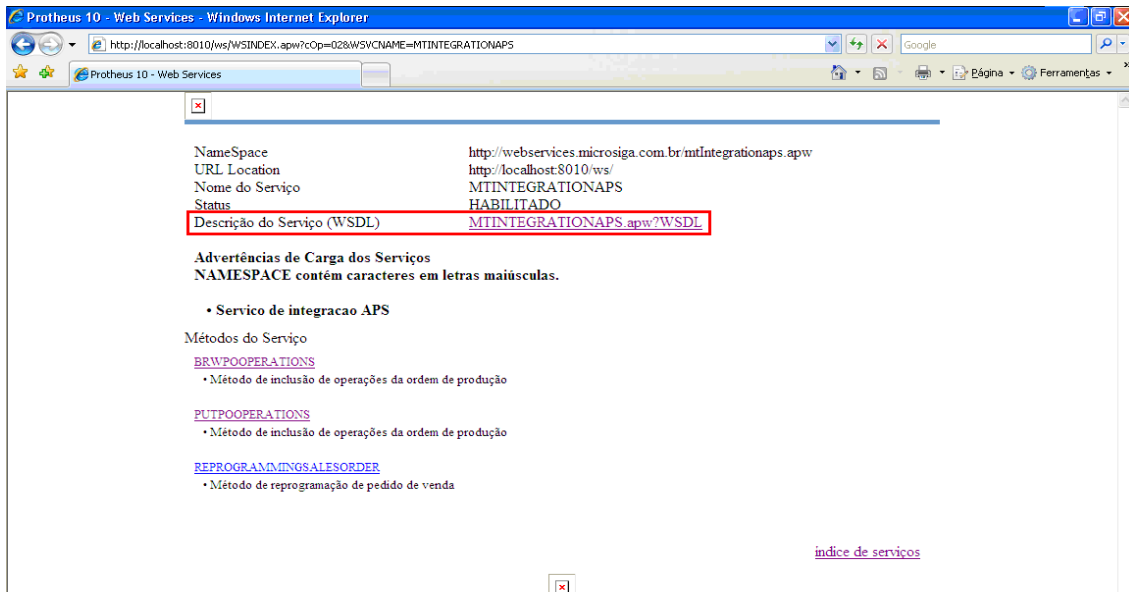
Protheus 10 - Web Services - Windows Internet Explorer

http://localhost:8010/ws/WSINDEX.apw?cOp=02&WSVCNAME=MTINTEGRATIONAPS

Google

Protheus 10 - Web Services

Página ▾ Ferramentas ▾

| | |
|---|---|
| NameSpace | http://webservices.microsiga.com.br/mtIntegrationaps.apw |
| URL Location | http://localhost:8010/ws/ |
| Nome do Serviço | MTINTEGRATIONAPS |
| Status | HABILITADO |
| Descrição do Serviço (WSDL) | MTINTEGRATIONAPS.apw?WSDL |

Advertências de Carga dos Serviços
NAMESPACE contém caracteres em letras maiúsculas.

• Servico de integracao APS

Métodos do Serviço

BRWPOOPERATIONS
• Método de inclusão de operações da ordem de produção

PUTPOOPERATIONS
• Método de inclusão de operações da ordem de produção

REPROGRAMMINGSALESORDER
• Método de reprogramação de pedido de venda

índice de serviços